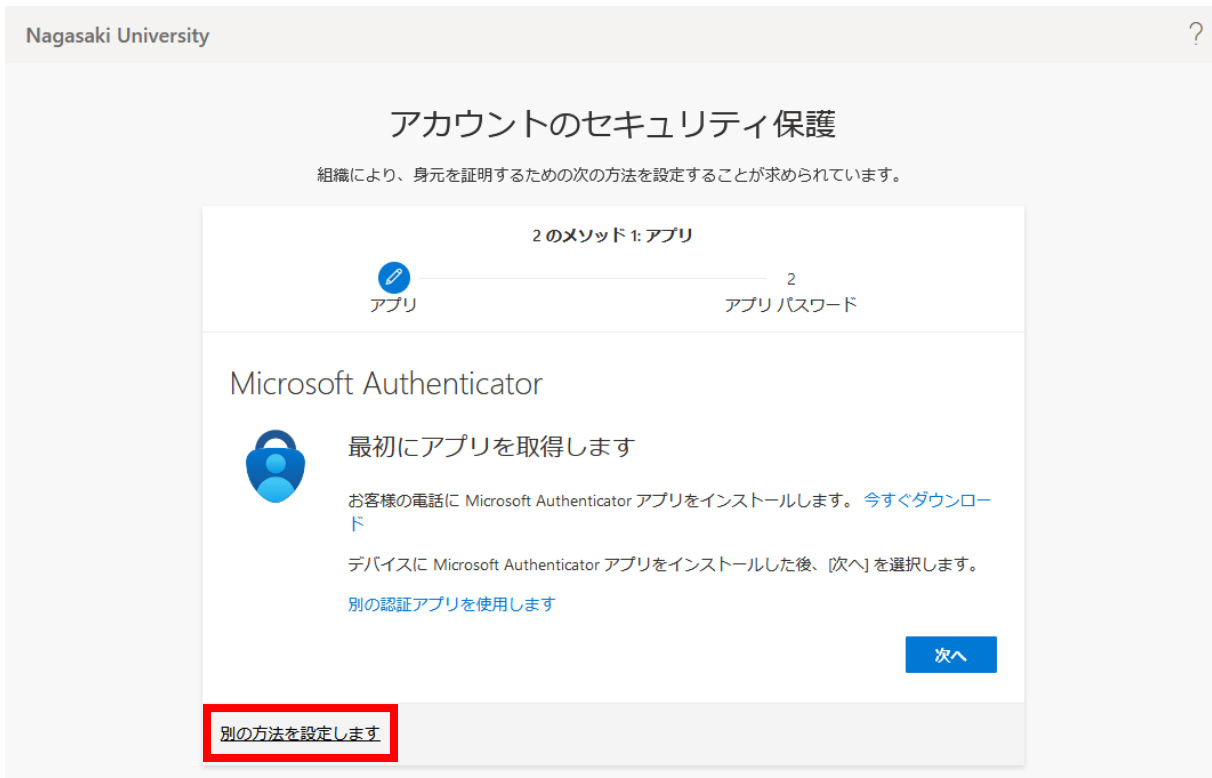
Nagasaki University

?

アカウントのセキュリティ保護

組織により、身元を証明するための次の方法を設定することが求められています。

2 のメソッド 1: アプリ

アプリ

2
アプリ パスワード

Microsoft Authenticator

最初にアプリを取得します

お客様の電話に Microsoft Authenticator アプリをインストールします。 今すぐダウンロード

デバイスに Microsoft Authenticator アプリをインストールした後、[次へ] を選択します。

別の認証アプリを使用します

次へ

別の方法を設定します